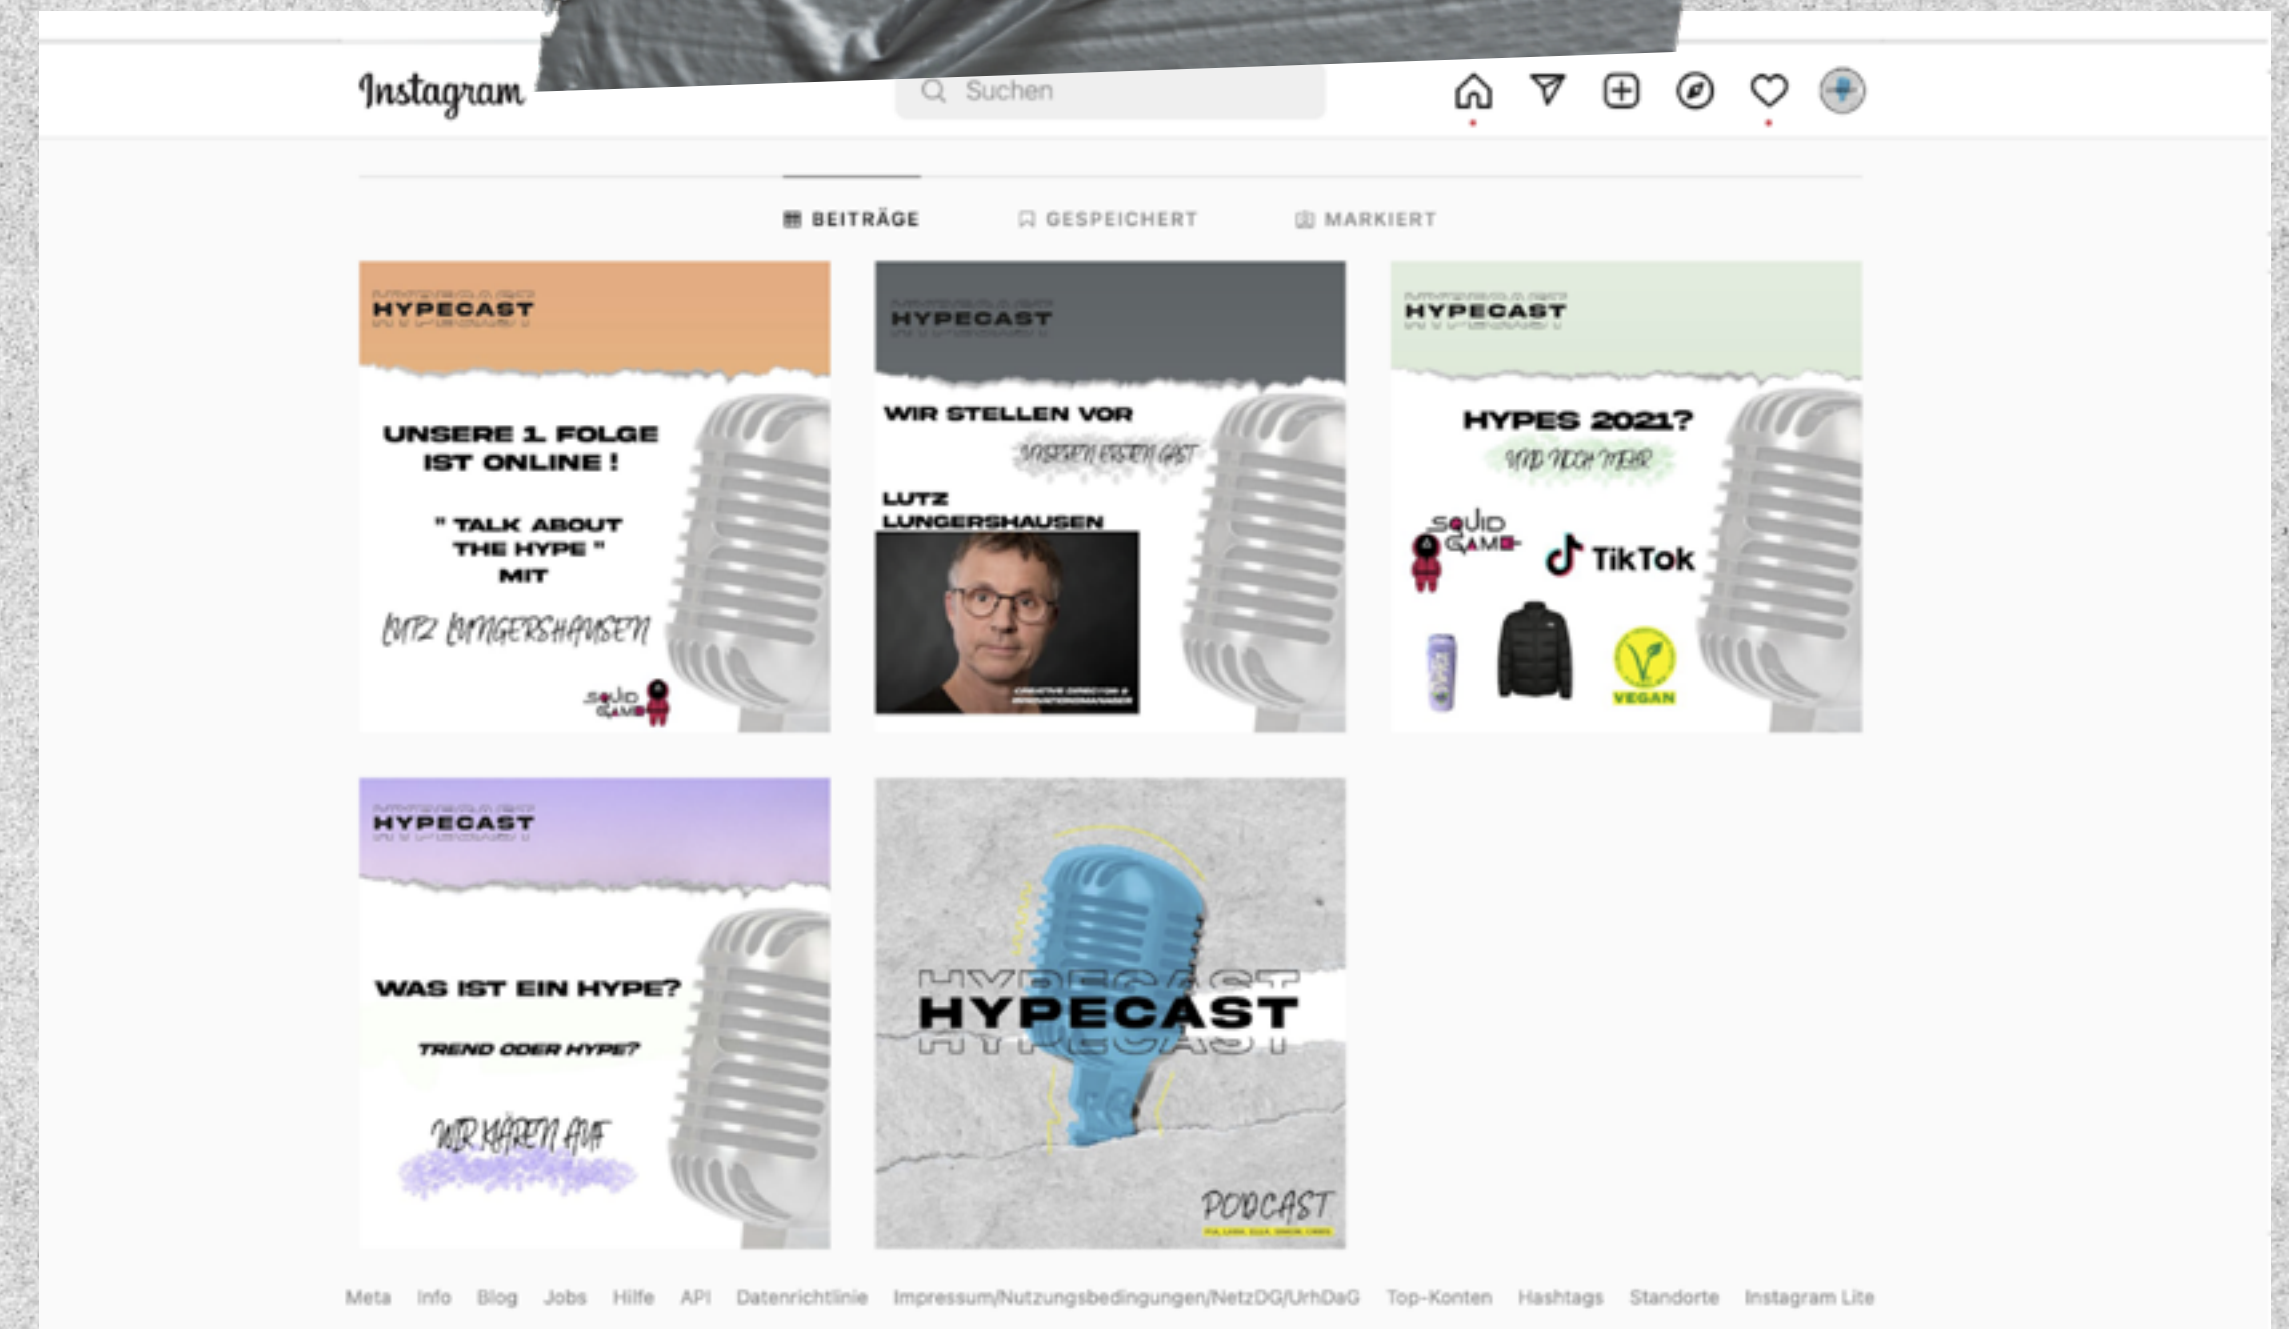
Instagram

Suchen

BEITRÄGE GESPEICHERT MARKIERT

HYPECAST

UNSERE 1 FOLGE IST ONLINE !

" TALK ABOUT THE HYPE " MIT

LUTZ LUNGERSHAUSEN

SQUID GAME

HYPECAST

WIR STELLEN VOR

UNSEREN ERSTEN GAST

LUTZ LUNGERSHAUSEN

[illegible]

HYPECAST

HYPES 2021?

UND NOCH MEHR

SQUID GAME

TikTok

VEGAN

HYPECAST

WAS IST EIN HYPE?

TREND ODER HYPE?

WIR KLÄREN AUF

HYPECAST

PODCAST

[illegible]

Meta Info Blog Jobs Hilfe API Datenrichtlinie Impressum/Nutzungsbedingungen/NetzDG/UrhDaG Top-Konten Hashtags Standorte Instagram Lite